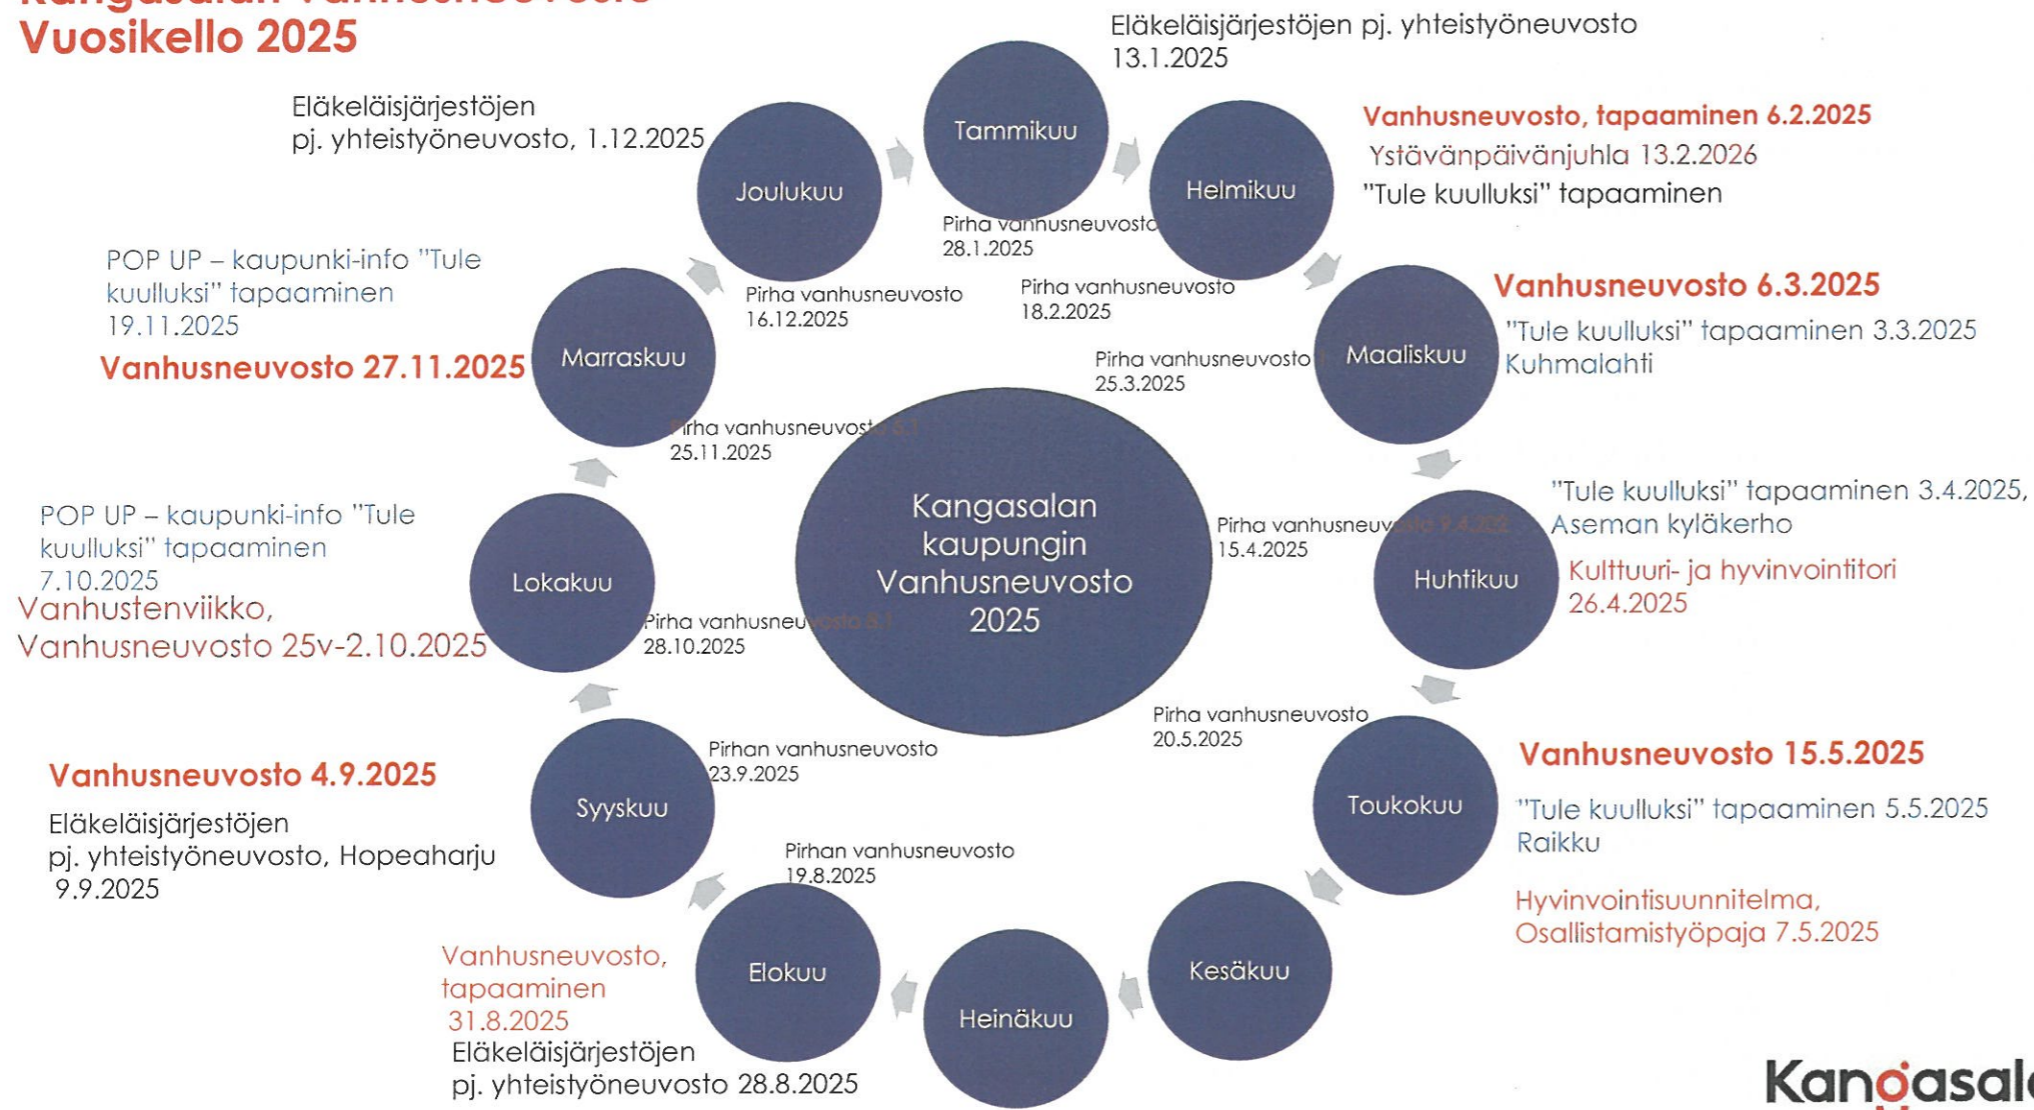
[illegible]
Vuosikello 2025

Eläkeläisjärjestöjen pj. yhteistyöneuvosto 13.1.2025

Tammikuu

Eläkeläisjärjestöjen pj. yhteistyöneuvosto, 1.12.2025

Joulukuu

Helmikuu

Vanhusneuvosto, tapaaminen 6.2.2025
Ystävänpäivänjuhla 13.2.2026
"Tule kuulluksi" tapaaminen

Pirha vanhusneuvosto 28.1.2025

POP UP – kaupunki-info "Tule kuulluksi" tapaaminen 19.11.2025

Pirha vanhusneuvosto 16.12.2025

Pirha vanhusneuvosto 18.2.2025

Vanhusneuvosto 6.3.2025
"Tule kuulluksi" tapaaminen 3.3.2025 Kuhmalahti

Vanhusneuvosto 27.11.2025

Marraskuu

Pirha vanhusneuvosto 25.3.2025

Maaliskuu

Pirha vanhusneuvosto 25.11.2025

Kangasalan kaupungin Vanhusneuvosto 2025

"Tule kuulluksi" tapaaminen 3.4.2025, Aseman kyläkerho

POP UP – kaupunki-info "Tule kuulluksi" tapaaminen 7.10.2025

Lokakuu

Pirha vanhusneuvosto 15.4.2025

Huhtikuu

Kulttuuri- ja hyvinvointitori 26.4.2025

Vanhustenviikko, Vanhusneuvosto 25v-2.10.2025

Pirha vanhusneuvosto 28.10.2025

Pirha vanhusneuvosto 20.5.2025

Pirhan vanhusneuvosto 23.9.2025

Vanhusneuvosto 15.5.2025

Vanhusneuvosto 4.9.2025

Syyskuu

Toukokuu

"Tule kuulluksi" tapaaminen 5.5.2025 Raikku

Eläkeläisjärjestöjen pj. yhteistyöneuvosto, Hopeaharju 9.9.2025

Pirhan vanhusneuvosto 19.8.2025

Hyvinvointisuunnitelma, Osallistamistyöpaja 7.5.2025

Vanhusneuvosto, tapaaminen 31.8.2025

Elokuu

Heinäkuu

Kesäkuu

Eläkeläisjärjestöjen pj. yhteistyöneuvosto 28.8.2025

Kangasala